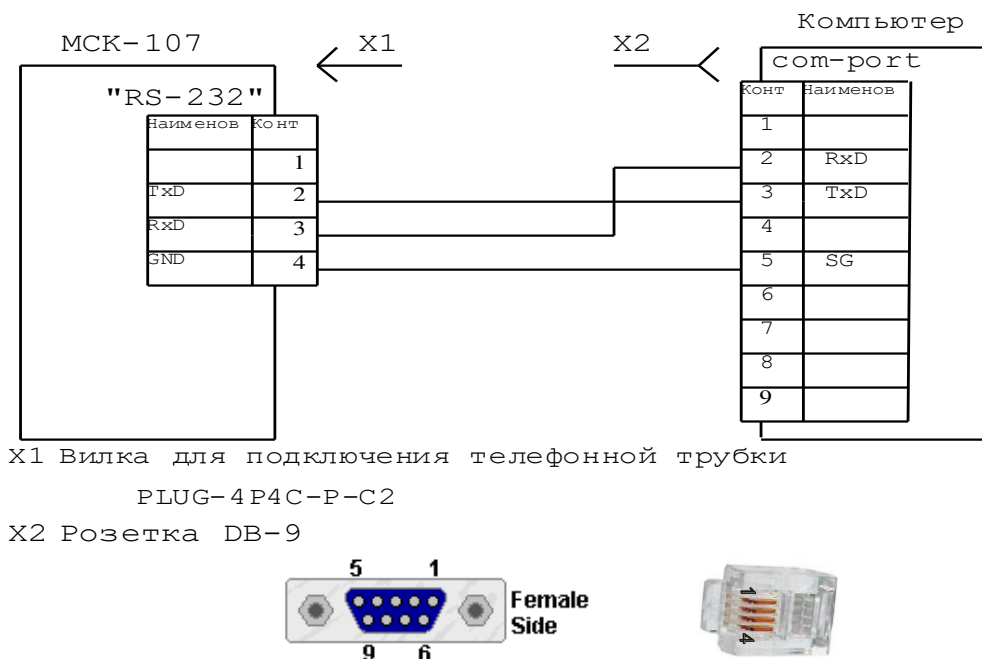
Компьютер

МСК-107

X1

X2

com-port

"RS-232"

| Наименов | Конт |
|---|---|
|  | 1 |
| TxD | 2 |
| RxD | 3 |
| GND | 4 |

| Конт | Наименов |
|---|---|
| 1 |  |
| 2 | RxD |
| 3 | TxD |
| 4 |  |
| 5 | SG |
| 6 |  |
| 7 |  |
| 8 |  |
| 9 |  |

X1 Вилка для подключения телефонной трубки

PLUG-4P4C-P-C2

X2 Розетка DB-9

5 1

Female Side

9 6

1

4